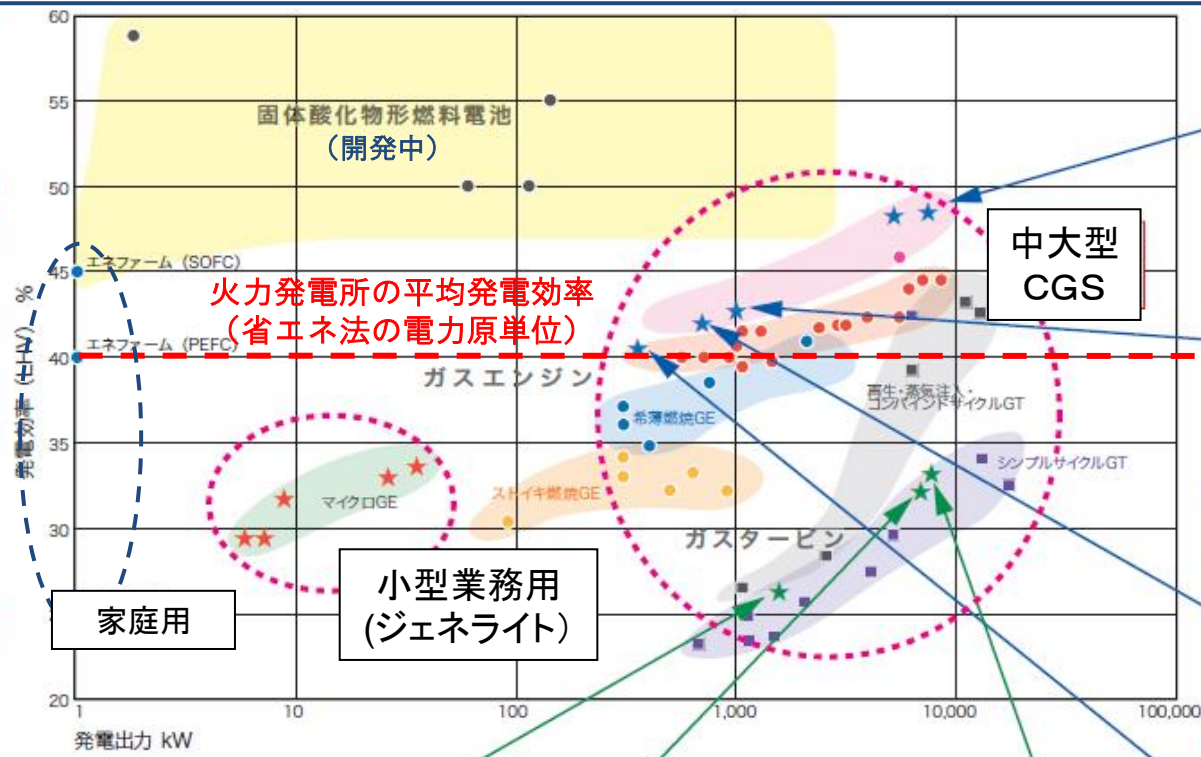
60
55
50
45
40
35
30
20

固体酸化物形燃料電池
（開発中）

エネファーム（SOFC）
エネファーム（PEFC）

火力発電所の平均発電効率
（省エネ法の電力原単位）

中大型
CGS

ガスエンジン
希薄燃焼GE
再生・蒸気注入・コンバインドサイクルGT
シンプルサイクルGT
ストイキ燃焼GE
マイクロGE
ガスタービン

発電効率（HHV）%

家庭用

小型業務用
(ジェネライト）

1
10
100
1,000
10,000
100,000
発電出力 kW